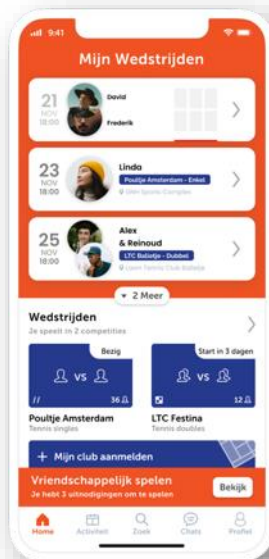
9:41

Mijn Wedstrijden

21 NOV 18:00
David
Frederik

23 NOV 18:00
Linda
Poultje Amsterdam - Enkel
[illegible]

25 NOV 18:00
Alex & Reinoud
LTC Batistje - Dubbel
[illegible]

2 Meer

Wedstrijden
Je speelt in 2 competities

Bezig
VS
//
36

Poultje Amsterdam
Tennis singles

Start in 3 dagen
VS
12

LTC Festina
Tennis doubles

+ Mijn club aanmelden

Vriendschappelijk spelen
Je hebt 3 uitnodigingen om te spelen
Bekijk

Home
Activiteit
Zoek
Chats
Profiel